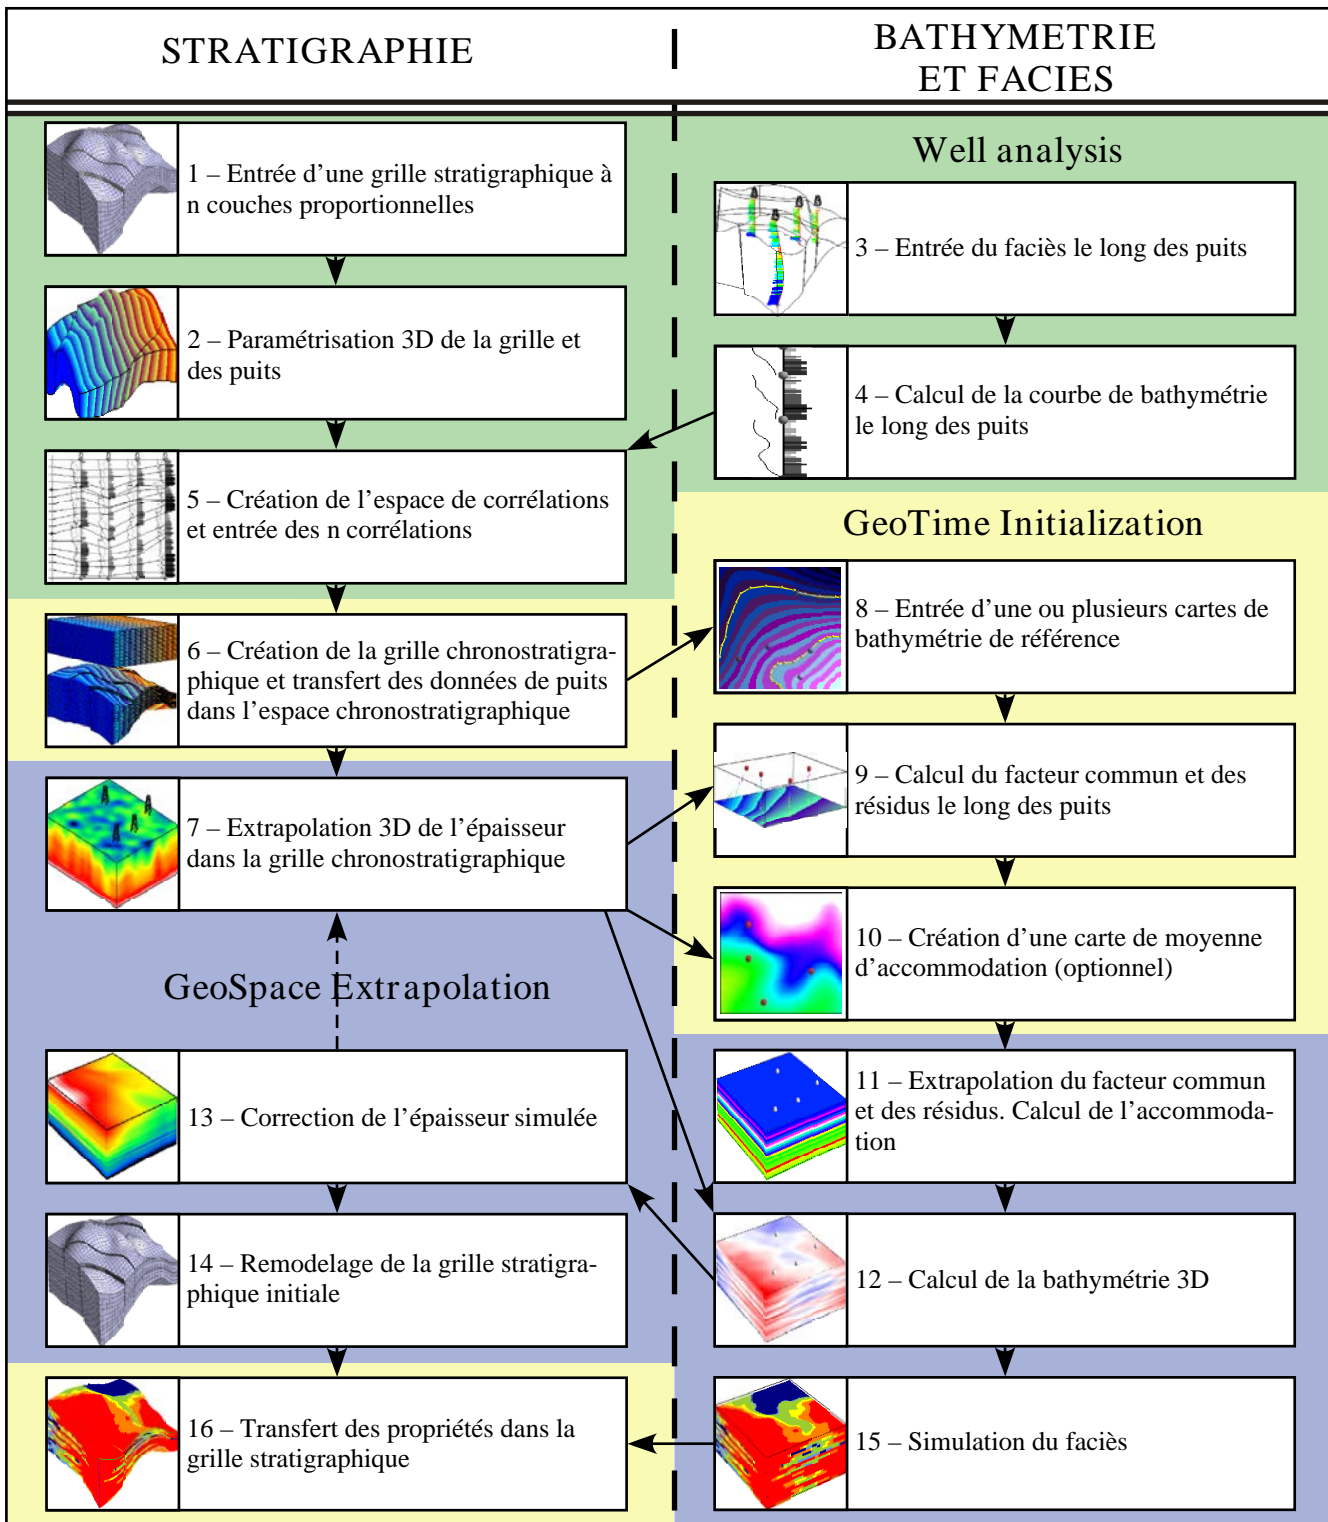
STRATIGRAPHIE

BATHYMETRIE ET FACIES

Well analysis

1 – Entrée d’une grille stratigraphique à n couches proportionnelles

3 – Entrée du faciès le long des puits

2 – Paramétrisation 3D de la grille et des puits

4 – Calcul de la courbe de bathymétrie le long des puits

5 – Création de l’espace de corrélations et entrée des n corrélations

GeoTime Initialization

6 – Création de la grille chronostratigraphique et transfert des données de puits dans l’espace chronostratigraphique

8 – Entrée d’une ou plusieurs cartes de bathymétrie de référence

9 – Calcul du facteur commun et des résidus le long des puits

7 – Extrapolation 3D de l’épaisseur dans la grille chronostratigraphique

10 – Création d’une carte de moyenne d’accommodation (optionnel)

GeoSpace Extrapolation

13 – Correction de l’épaisseur simulée

11 – Extrapolation du facteur commun et des résidus. Calcul de l’accommodation

14 – Remodelage de la grille stratigraphique initiale

12 – Calcul de la bathymétrie 3D

16 – Transfert des propriétés dans la grille stratigraphique

15 – Simulation du faciès